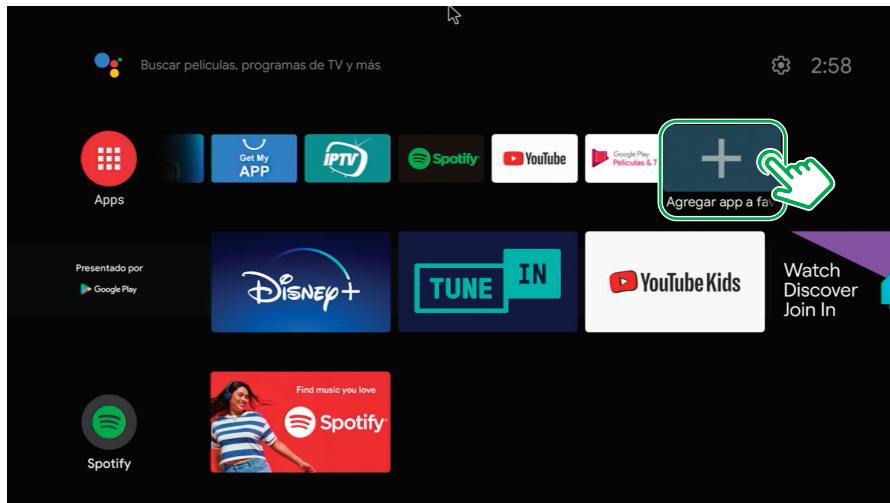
Buscar películas, programas de TV y más

2:58

Apps

Get My APP

IPTV

Spotify

YouTube

Google Play Películas & T

Agregar app a fav

Presentado por

Google Play

Disney+

TUNE IN

YouTube Kids

Watch Discover Join In

Spotify

Find music you love

Spotify